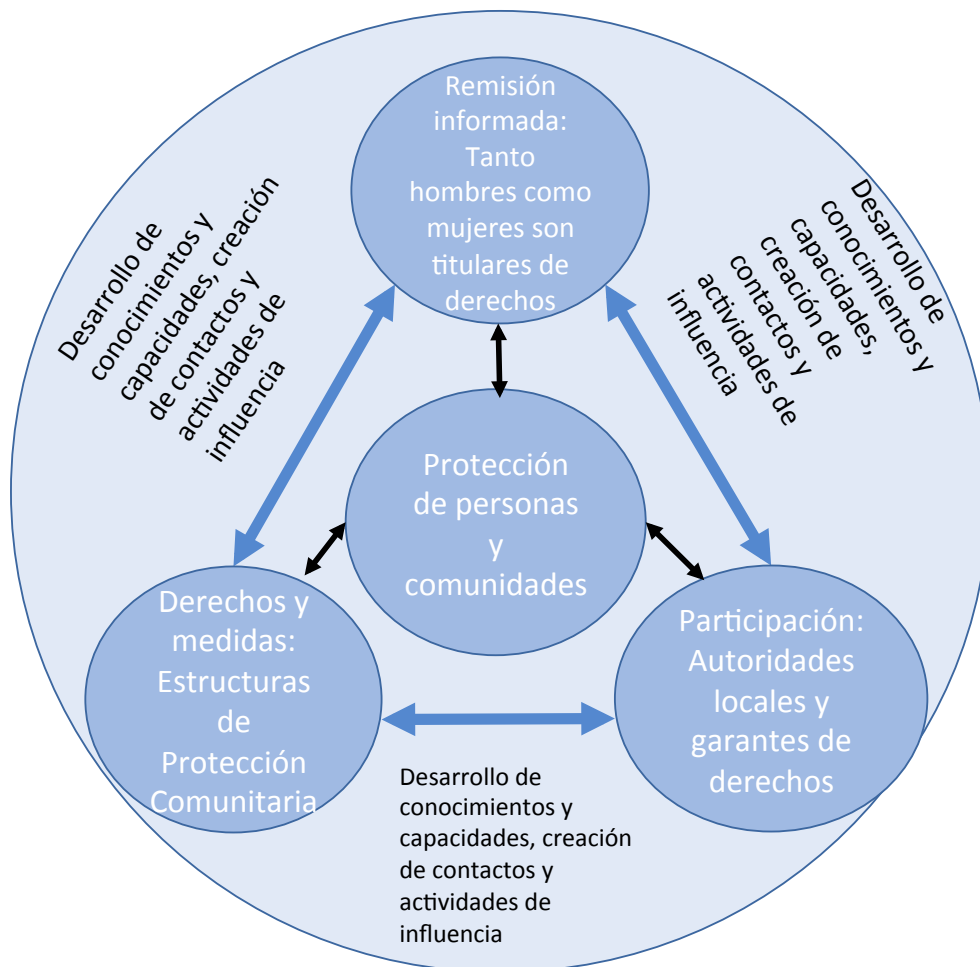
Remisión informada: Tanto hombres como mujeres son titulares de derechos

Desarrollo de conocimientos y capacidades, creación de contactos y actividades de influencia

Desarrollo de conocimientos y capacidades, creación de contactos y actividades de influencia

Protección de personas y comunidades

Derechos y medidas: Estructuras de Protección Comunitaria

Participación: Autoridades locales y garantes de derechos

Desarrollo de conocimientos y capacidades, creación de contactos y actividades de influencia